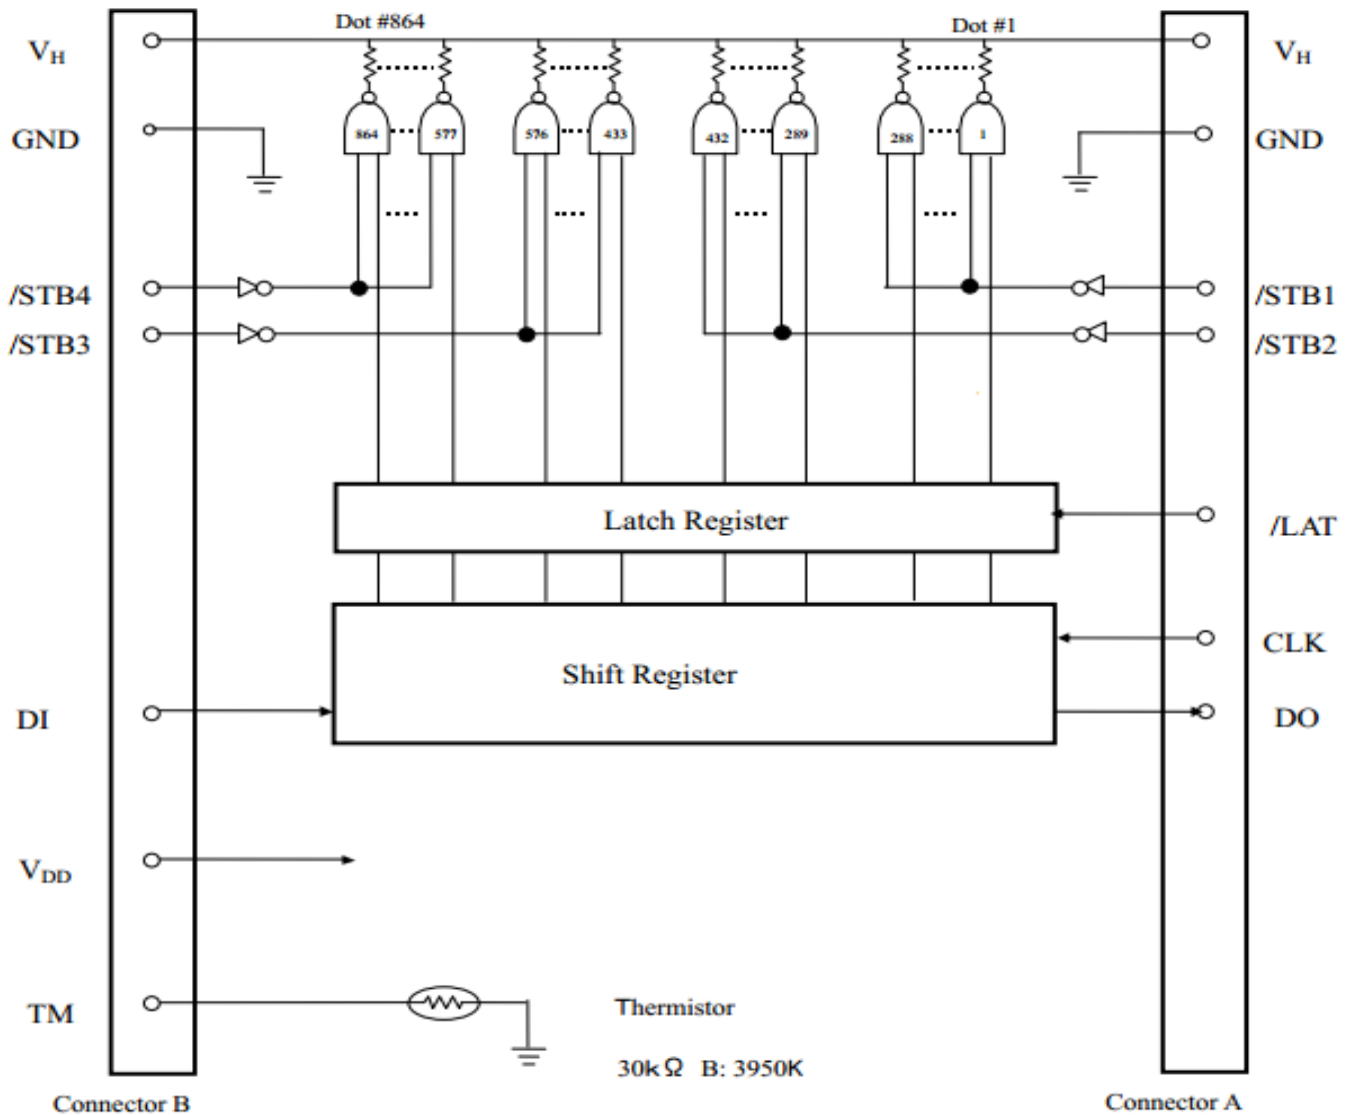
Dot #864

Dot #1

$V_H$

$V_H$

864

577

576

433

432

289

288

1

GND

GND

/STB4

/STB1

/STB3

/STB2

Latch Register

/LAT

Shift Register

CLK

DI

DO

$V_{DD}$

TM

Thermistor

30k$\Omega$ B: 3950K

Connector B

Connector A